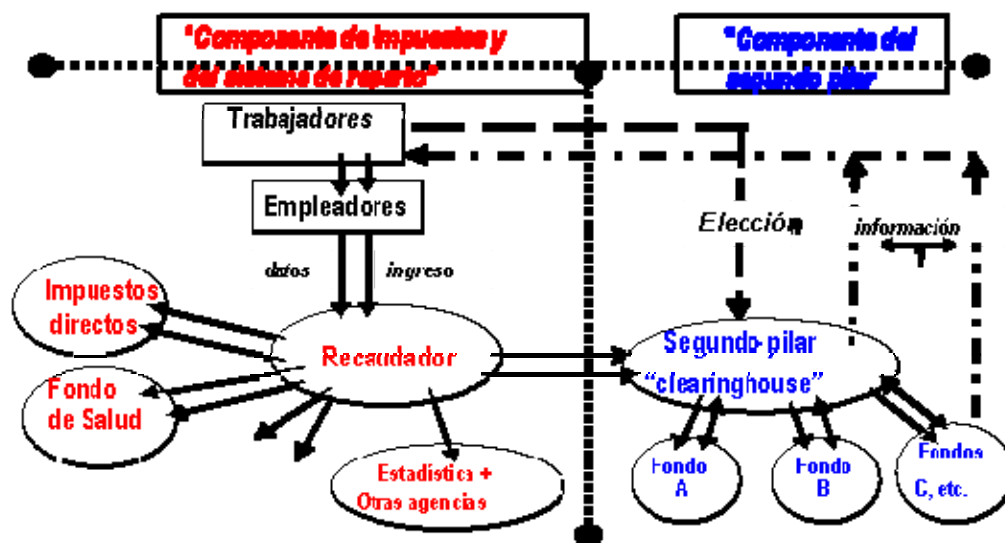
"Componente de impuestos y del sistema de reparto"

"Componente del segundo pilar"

Trabajadores

Empleadores

datos

ingreso

Elección

información

Impuestos directos

Recaudador

Segundo pilar "clearinghouse"

Fondo de Salud

Estadística + Otras agencias

Fondo A

Fondo B

Fondos C, etc.